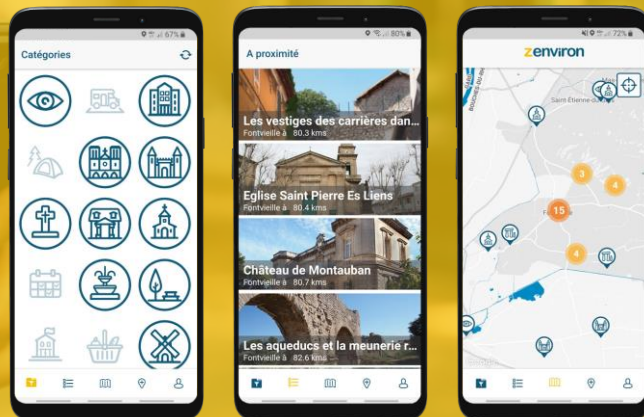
67%

Catégories

80%

A proximité

Les vestiges des carrières dan...
Fontvieille à 80.3 kms

Eglise Saint Pierre Es Liens
Fontvieille à 80.4 kms

Château de Montauban
Fontvieille à 80.7 kms

Les aqueducs et la meunerie r...
Fontvieille à 82.6 kms

72%

zenviron

Saint-Étienne-du-Grès

3

4

15

4